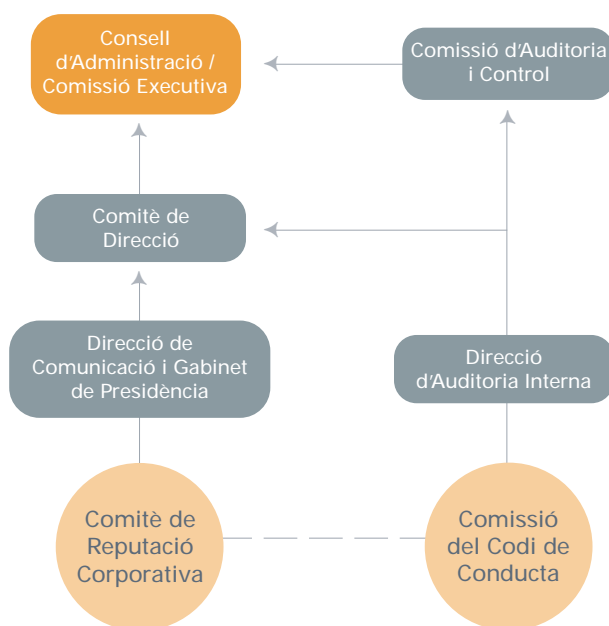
Consell d'Administració / Comissió Executiva

Comissió d'Auditoria i Control

Comitè de Direcció

Direcció de Comunicació i Gabinet de Presidència

Direcció d'Auditoria Interna

Comitè de Reputació Corporativa

Comissió del Codi de Conducta